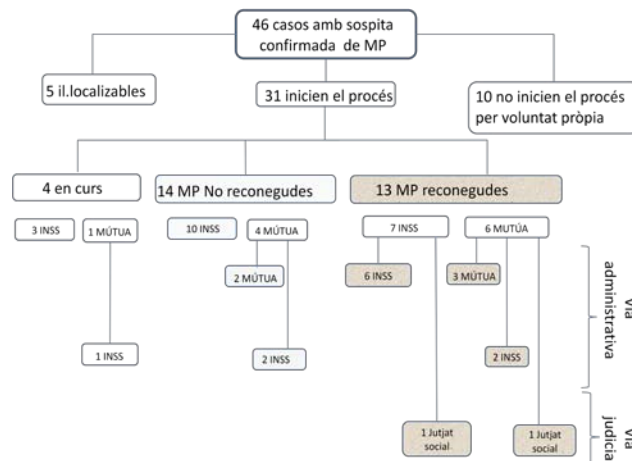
46 casos amb sospita confirmada de MP

5 il.localizables

31 inicien el procés

10 no inicien el procés per voluntat pròpia

4 en curs

14 MP No reconegudes

13 MP reconegudes

3 INSS

1 MÚTUA

1 INSS

10 INSS

4 MÚTUA

2 MÚTUA

2 INSS

7 INSS

6 INSS

1 Jutjat social

6 MUTÚA

3 MÚTUA

2 INSS

1 Jutjat social

Via administrativa

Via judicia